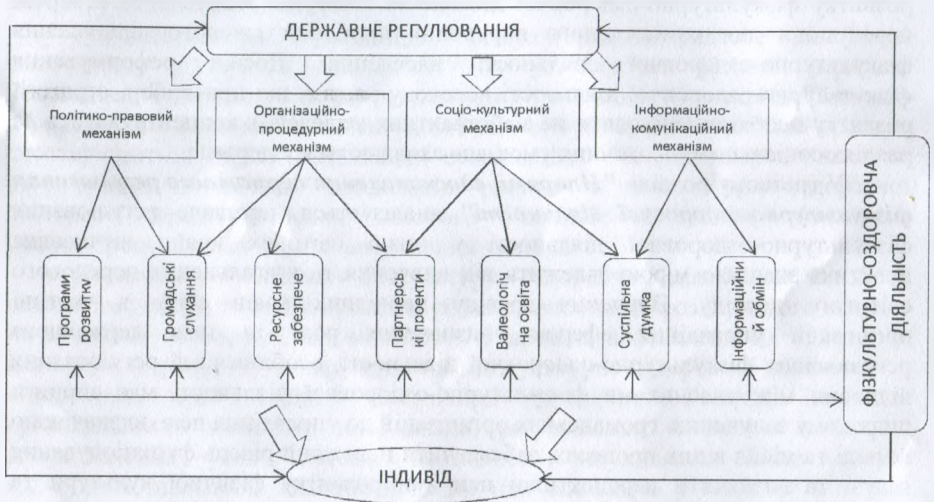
ДЕРЖАВНЕ РЕГУЛЮВАННЯ

Політико-правовий механізм

Організаційно-процедурний механізм

Соціо-культурний механізм

Інформаційно-комунікаційний механізм

Програми розвитку

Громадські слухання

Ресурсне забезпече

Партнерські проекти

Валеологічна освіта

Суспільна думка

Інформаційний обмін

ФІЗКУЛЬТУРНО-ОЗДОРОВЧА ДІЯЛЬНІСТЬ

ІНДИВІД